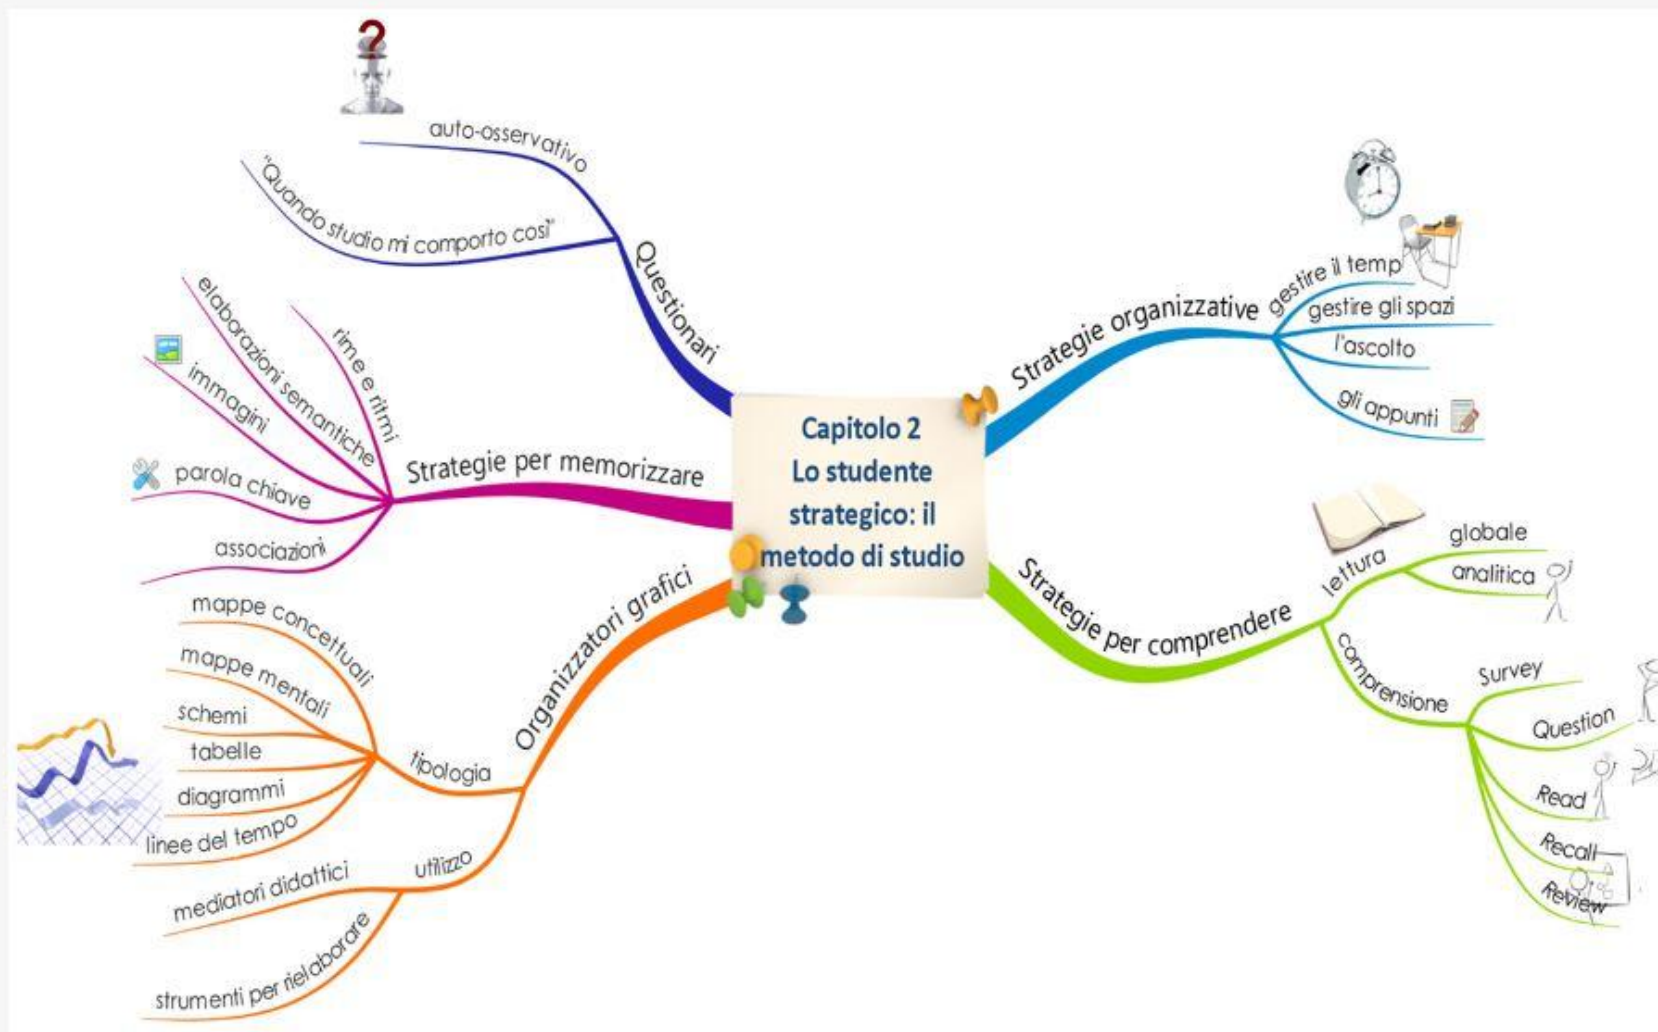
Capitolo 2
Lo studente strategico: il metodo di studio

Questionari
auto-osservativo
"Quando studio mi comporto così"

Strategie per memorizzare
rime e ritmi
elaborazioni semantiche
immagini
parola chiave
associazioni

Organizzatori grafici
tipologia
mappe concettuali
mappe mentali
schemi
tabelle
diagrammi
linee del tempo
utilizzo
mediatori didattici
strumenti per rielaborare

Strategie organizzative
gestire il temp
gestire gli spazi
l'ascolto
gli appunti

Strategie per comprendere
lettura
globale
analitica
comprensione
Survey
Question
Read
Recall
Review